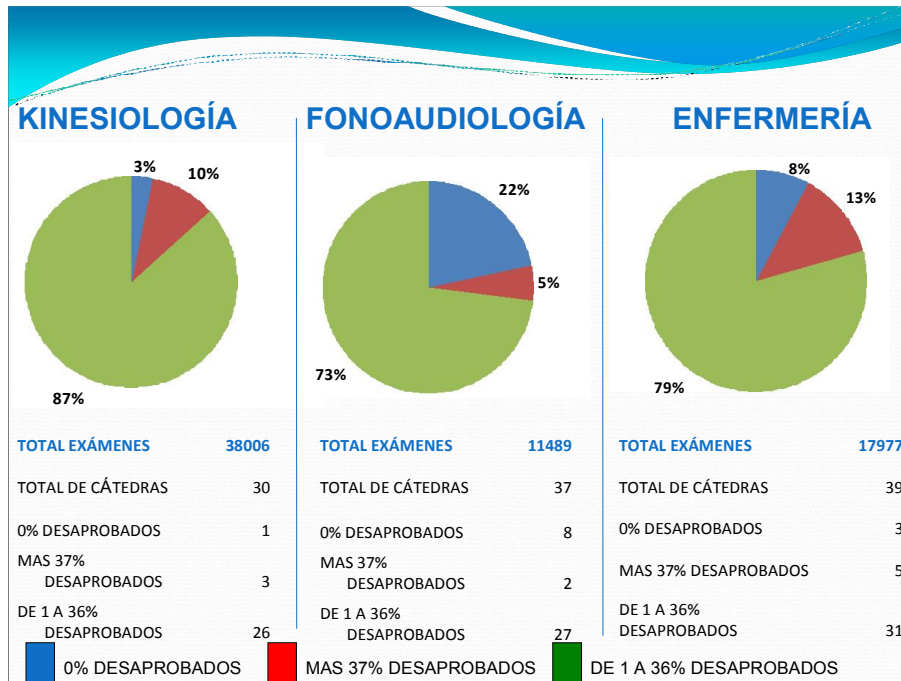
KINESIOLOGÍA

3%
10%
87%

| TOTAL EXÁMENES | 38006 |
|---|---|
| TOTAL DE CÁTEDRAS | 30 |
| 0% DESAPROBADOS | 1 |
| MAS 37% DESAPROBADOS | 3 |
| DE 1 A 36% DESAPROBADOS | 26 |

FONOAUDIOLOGÍA

22%
5%
73%

| TOTAL EXÁMENES | 11489 |
|---|---|
| TOTAL DE CÁTEDRAS | 37 |
| 0% DESAPROBADOS | 8 |
| MAS 37% DESAPROBADOS | 2 |
| DE 1 A 36% DESAPROBADOS | 27 |

ENFERMERÍA

8%
13%
79%

| TOTAL EXÁMENES | 17977 |
|---|---|
| TOTAL DE CÁTEDRAS | 39 |
| 0% DESAPROBADOS | 3 |
| MAS 37% DESAPROBADOS | 5 |
| DE 1 A 36% DESAPROBADOS | 31 |

0% DESAPROBADOS MAS 37% DESAPROBADOS DE 1 A 36% DESAPROBADOS